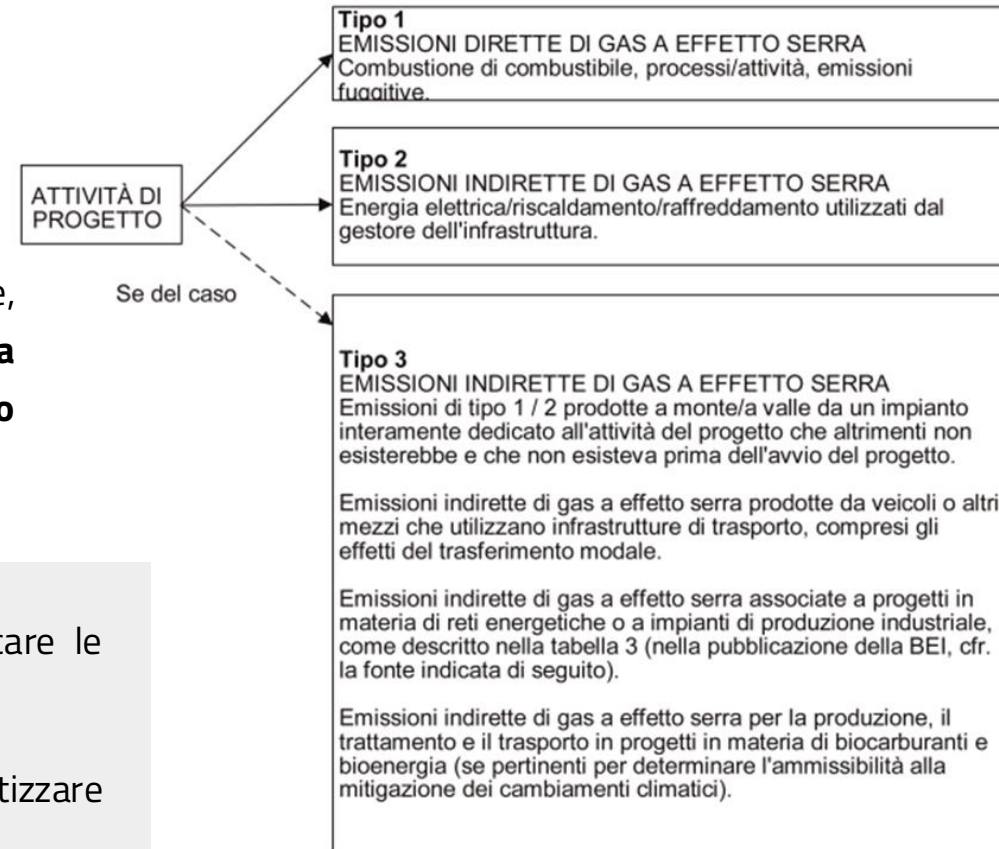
Tipo 1
EMISSIONI DIRETTE DI GAS A EFFETTO SERRA
Combustione di combustibile, processi/attività, emissioni fuggitive.

ATTIVITÀ DI PROGETTO

Tipo 2
EMISSIONI INDIRETTE DI GAS A EFFETTO SERRA
Energia elettrica/riscaldamento/raffreddamento utilizzati dal gestore dell'infrastruttura.

e,
a
o

Se del caso

Tipo 3
EMISSIONI INDIRETTE DI GAS A EFFETTO SERRA
Emissioni di tipo 1 / 2 prodotte a monte/a valle da un impianto interamente dedicato all'attività del progetto che altrimenti non esisterebbe e che non esisteva prima dell'avvio del progetto.

Emissioni indirette di gas a effetto serra prodotte da veicoli o altri mezzi che utilizzano infrastrutture di trasporto, compresi gli effetti del trasferimento modale.

Emissioni indirette di gas a effetto serra associate a progetti in materia di reti energetiche o a impianti di produzione industriale, come descritto nella tabella 3 (nella pubblicazione della BEI, cfr. la fonte indicata di seguito).

Emissioni indirette di gas a effetto serra per la produzione, il trattamento e il trasporto in progetti in materia di biocarburanti e bioenergia (se pertinenti per determinare l'ammissibilità alla mitigazione dei cambiamenti climatici).

tare le

tizzare